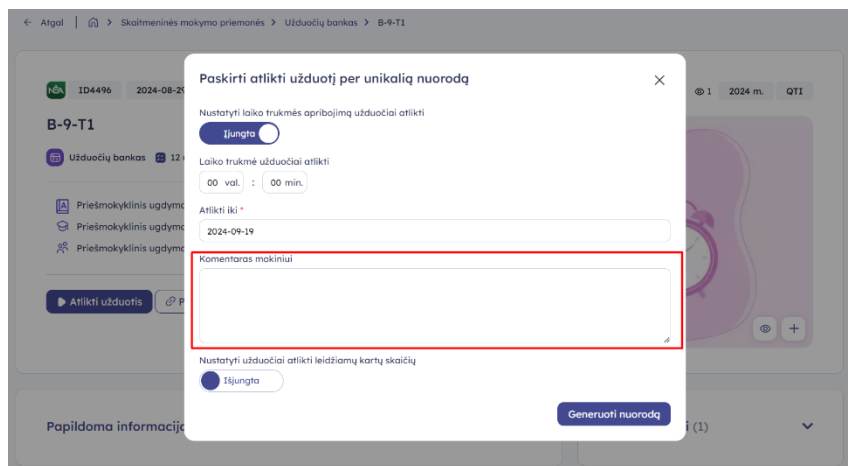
← Atgal | ⌂ > Skaitmeninės mokymo priemonės > Užduočių bankas > B-9-T1

NŠA ID4496 2024-08-2

B-9-T1

Užduočių bankas 12

Priešmokyklinis ugdymo
Priešmokyklinis ugdymo
Priešmokyklinis ugdymo

Atlikti užduotis

Papildoma informacija

1 2024 m. QTI

(1)

Paskirti atlikti užduotį per unikalią nuorodą

×

Nustatyti laiko trukmės apribojimą užduočiai atlikti

Įjungta

Laiko trukmė užduočiai atlikti

00 val. : 00 min.

Atlikti iki *

2024-09-19

Komentaras mokiniui

Nustatyti užduočiai atlikti leidžiamų kartų skaičių

Išjungta

Generuoti nuorodą